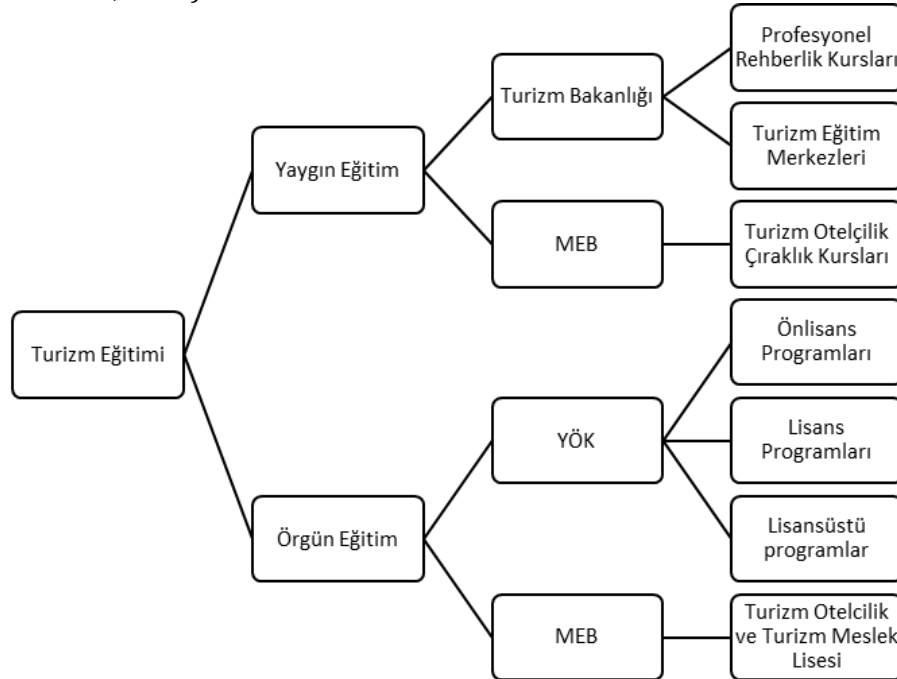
Turizm Eğitimi

Yaygın Eğitim

Turizm Bakanlığı

Profesyonel Rehberlik Kursları

Turizm Eğitim Merkezleri

MEB

Turizm Otelçilik Çıraklık Kursları

Örgün Eğitim

YÖK

Önlisans Programları

Lisans Programları

Lisansüstü programlar

MEB

Turizm Otelcilik ve Turizm Meslek Lisesi